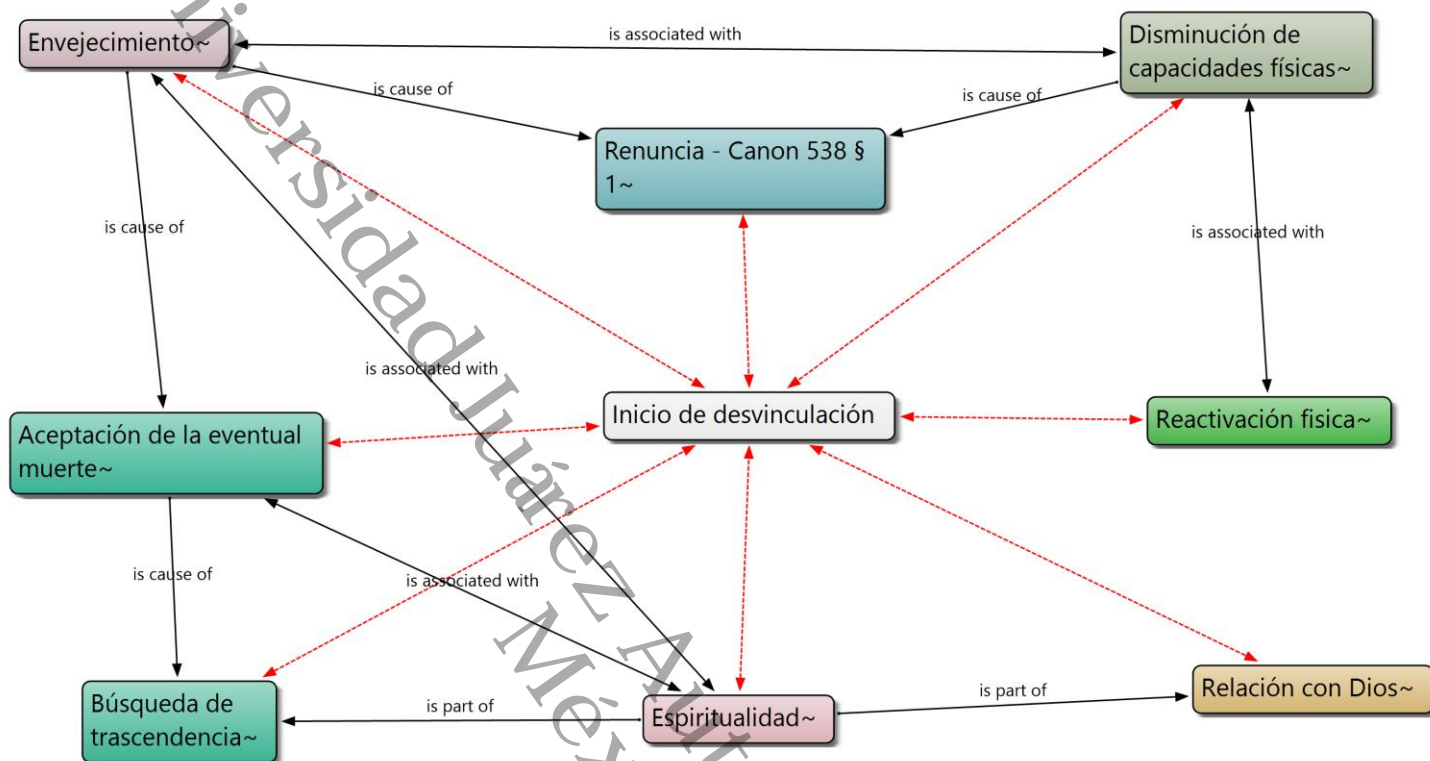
Envejecimiento~

is associated with

Disminución de capacidades físicas~

is cause of

is cause of

Renuncia - Canon 538 § 1~

is cause of

is associated with

is associated with

Inicio de desvinculación

Reactivación fisica~

Aceptación de la eventual muerte~

is cause of

is associated with

Búsqueda de trascendencia~

is part of

Espiritualidad~

is part of

Relación con Dios~

Universidad Juárez Autónoma México